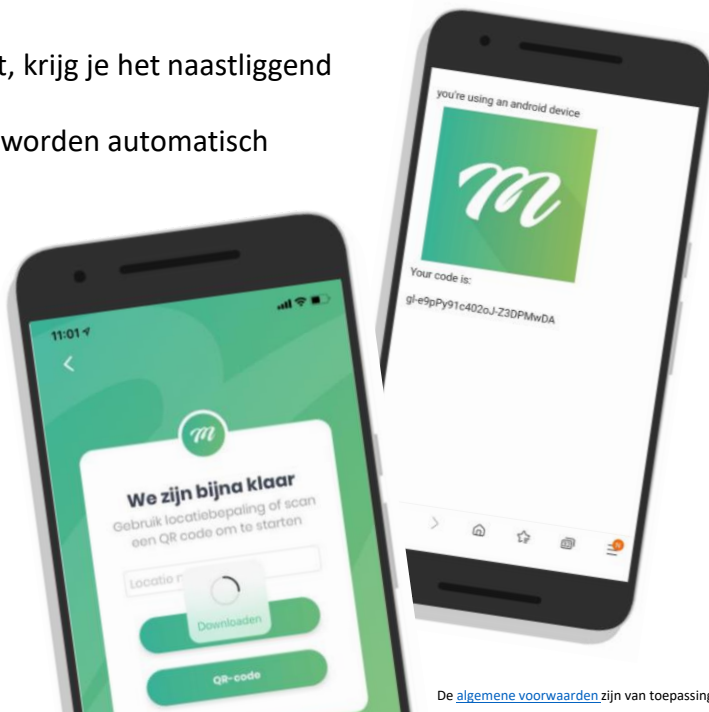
t, krijg je het naastliggend

worden automatisch

you're using an android device

Your code is:

gl-e9pPy91c402oJ-Z3DPMwDA

11:01

We zijn bijna klaar

Gebruik locatiebepaling of scan een QR code om te starten

Locatie n

Downloaden

QR-code

De algemene voorwaarden zijn van toepassing